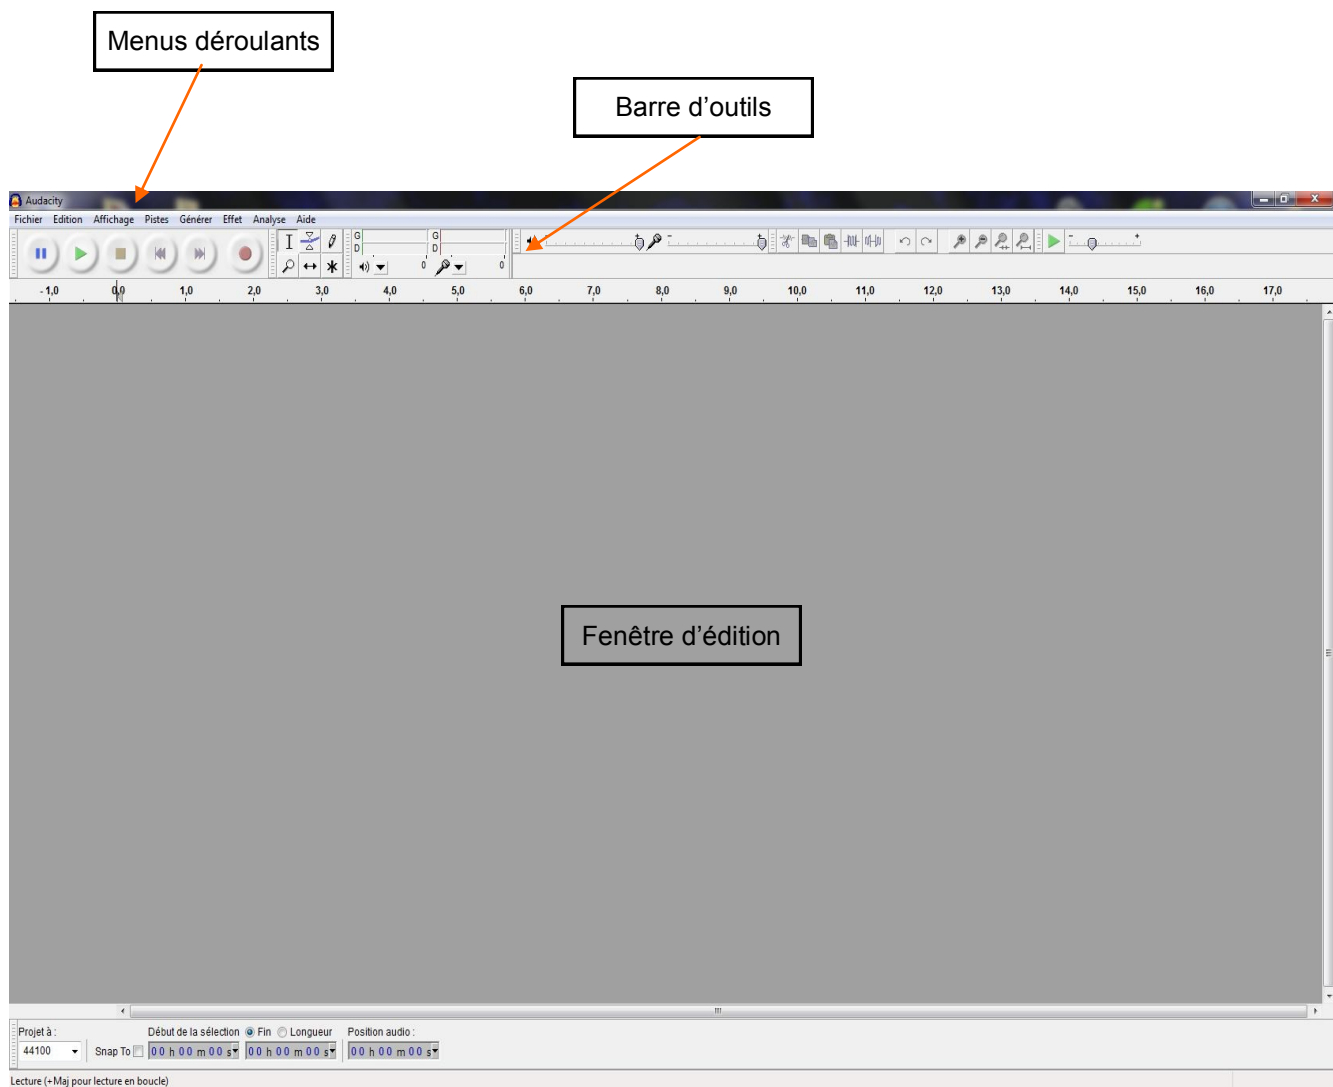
Menus déroulants

Barre d'outils

Audacity

Fichier Edition Affichage Pistes Générer Effet Analyse Aide

G
D
G
D

0
0

-1,0 0,0 1,0 2,0 3,0 4,0 5,0 6,0 7,0 8,0 9,0 10,0 11,0 12,0 13,0 14,0 15,0 16,0 17,0

Fenêtre d'édition

Projet à :
44100
Snap To
Début de la sélection
Fin
Longueur
Position audio :
00 h 00 m 00 s
00 h 00 m 00 s
00 h 00 m 00 s

Lecture (+Maj pour lecture en boucle)